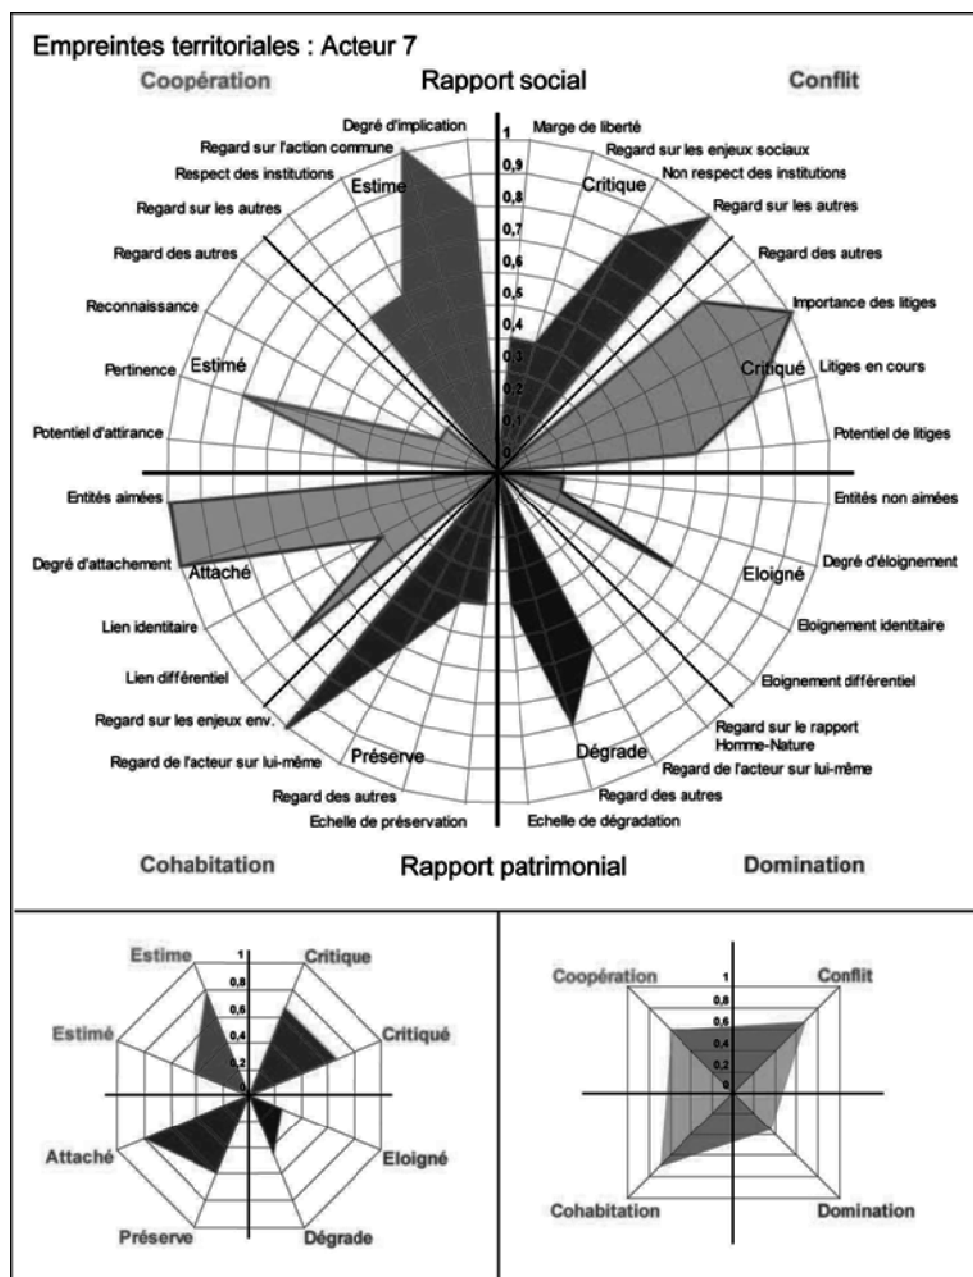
Empreintes territoriales : Acteur 7

Coopération

Rapport social

Conflit

Degré d'implication
Regard sur l'action commune
Respect des institutions
Regard sur les autres
Regard des autres
Reconnaissance
Pertinence
Potentiel d'attirance
Entités aimées
Degré d'attachement
Lien identitaire
Lien différentiel
Regard sur les enjeux env.
Regard de l'acteur sur lui-même
Regard des autres
Echelle de préservation

Marge de liberté
Regard sur les enjeux sociaux
Non respect des institutions
Regard sur les autres
Regard des autres
Importance des litiges
Litiges en cours
Potentiel de litiges
Entités non aimées
Degré d'éloignement
Eloignement identitaire
Eloignement différentiel
Regard sur le rapport Homme-Nature
Regard de l'acteur sur lui-même
Regard des autres
Echelle de dégradation

Estime
Critique
Estimé
Critiqué
Attaché
Eloigné
Préserve
Dégrade

1
0,9
0,8
0,7
0,6
0,5
0,4
0,3
0,2
0,1
0

Cohabitation

Rapport patrimonial

Domination

Estime
Critique
Estimé
Critiqué
Attaché
Eloigné
Préserve
Dégrade
1
0,8
0,6
0,4
0,2
0

Coopération
Conflit
Cohabitation
Domination
1
0,8
0,6
0,4
0,2
0